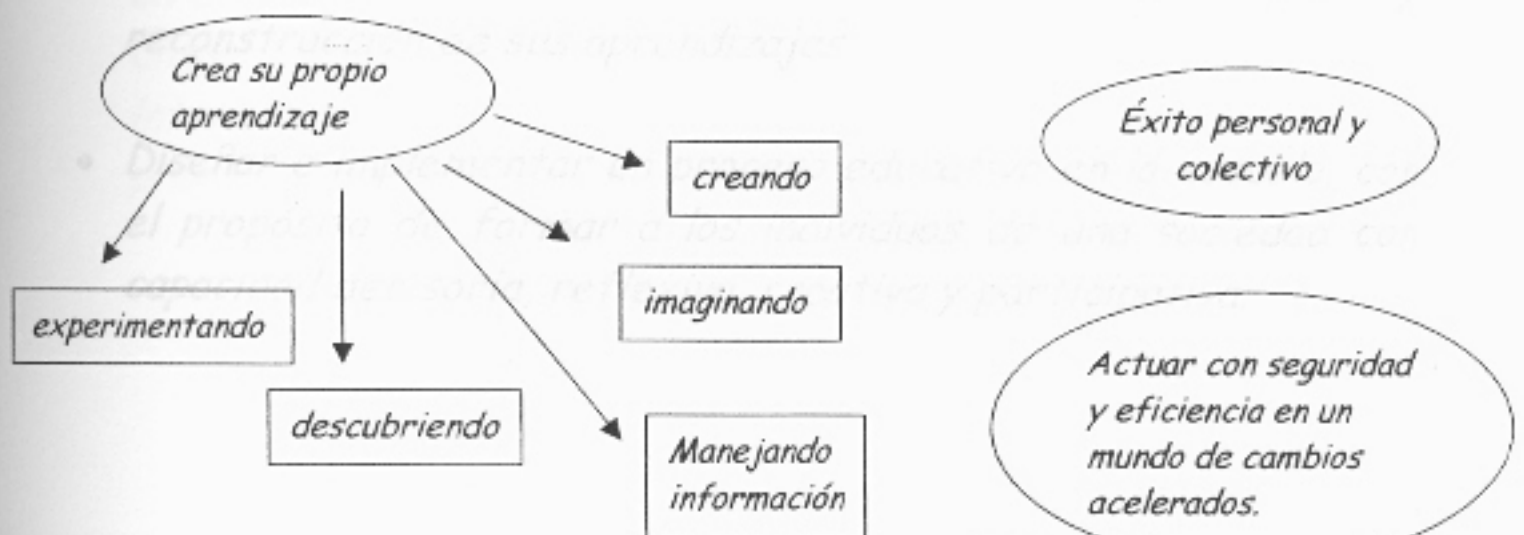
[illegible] reconstruye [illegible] sus aprendizajes

Crea su propio aprendizaje

Éxito personal y colectivo

• Diseñar e implementar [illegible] en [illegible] con el propósito de formar a los individuos de una sociedad con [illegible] reflexiva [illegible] y participativa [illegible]

creando

experimentando

imaginando

Actuar con seguridad y eficiencia en un mundo de cambios acelerados.

descubriendo

Manejando información